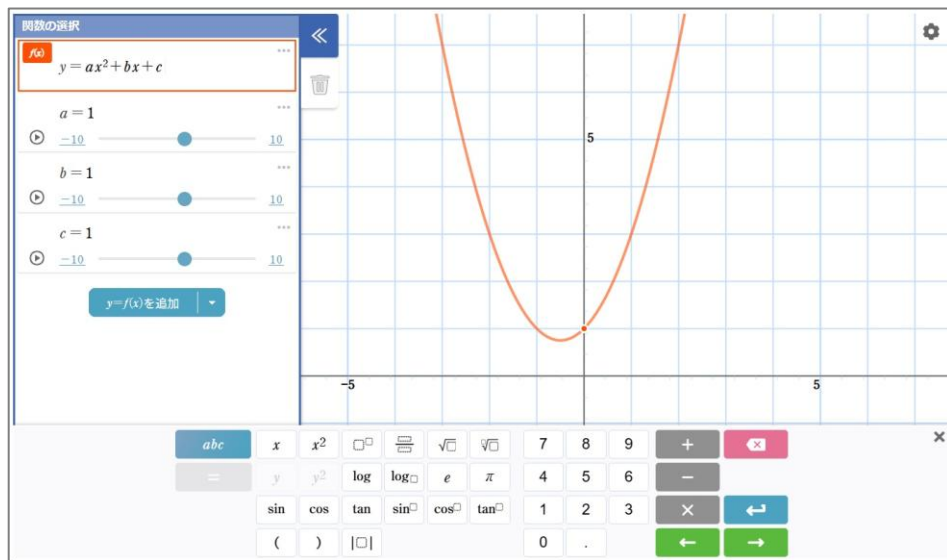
関数の選択

f(x) $y = ax^2 + bx + c$

$a = 1$
$-10$ 10

$b = 1$
$-10$ 10

$c = 1$
$-10$ 10

$y=f(x)$を追加

5
$-5$
5

abc
=
$x$
$x^2$
$y$
$y^2$
log
$\log_{\square}$
sin
cos
tan
$\sin^{\square}$
$\cos^{\square}$
$\tan^{\square}$
(
)
$|\square|$
$\square^{\square}$
$\frac{\square}{\square}$
$\sqrt{\square}$
$\sqrt[\square]{\square}$
$e$
$\pi$
7
8
9
4
5
6
1
2
3
0
.
+
−
×
←
→